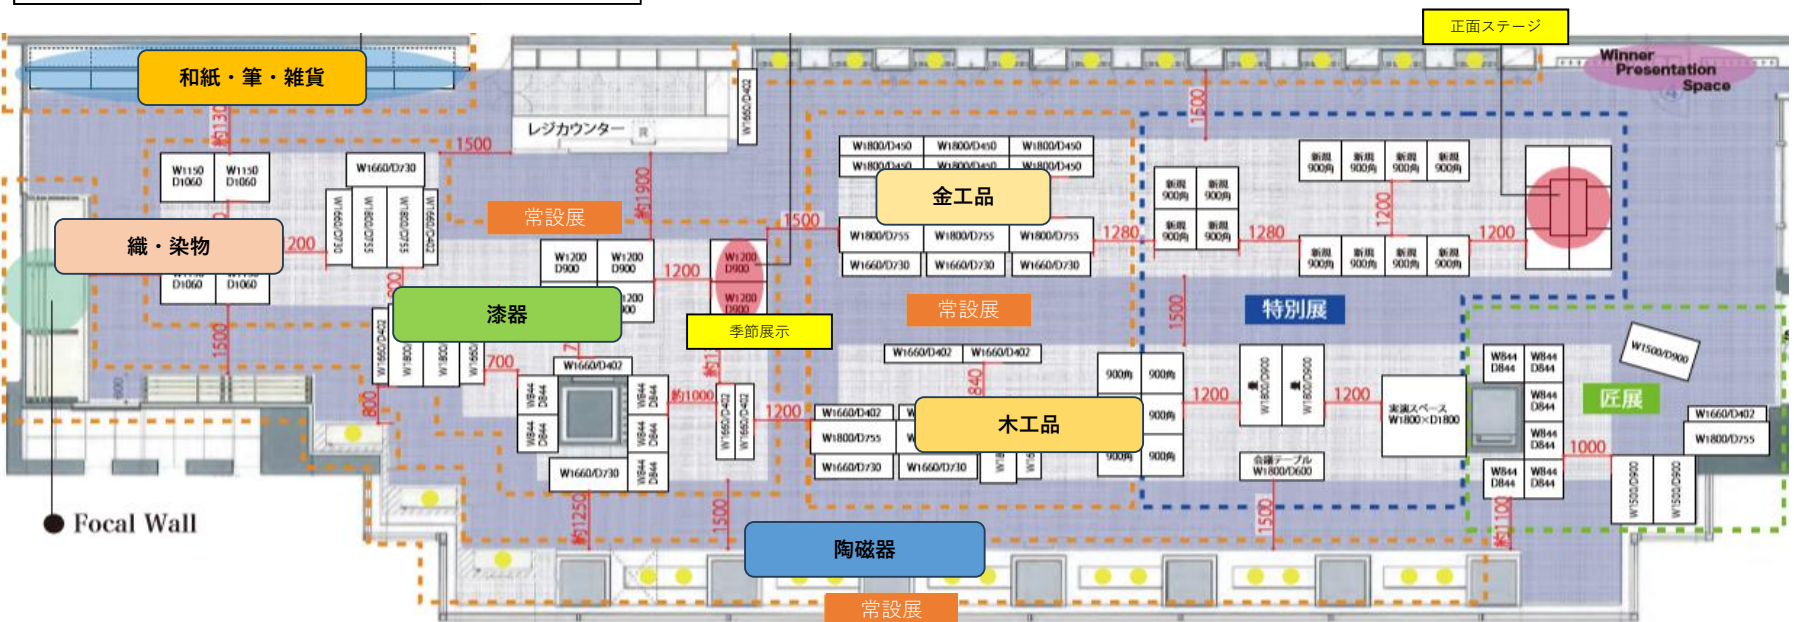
正面ステージ
Winner Presentation Space
和紙・筆・雑貨
レジカウンター
W1660/D402
約1300
1500
W1150 D1060
W1150 D1060
W1660/D730
約1900
常設展
1500
W1800/D450
W1800/D450
W1800/D450
W1800/D450
W1800/D450
W1800/D450
金工品
1600
新規 900角
新規 900角
新規 900角
新規 900角
新規 900角
新規 900角
新規 900角
新規 900角
1280
1200
1280
1200
新規 900角
新規 900角
新規 900角
新規 900角
織・染物
200
W1660/D730
W1800/D755
W1800/D755
W1660/D402
W1200 D900
W1200 D900
1200
W1200 D900
W1200 D900
W1800/D755
W1800/D755
W1800/D755
W1660/D730
W1660/D730
W1660/D730
D1060
D1060
漆器
1200
常設展
1500
特別展
季節展示
1500
W1660/D402
700
W1660/D402
W1660/D402
W1660/D402
840
900角
900角
W1800/D900
W1800/D900
W1500/D900
W844 D844
W844 D844
W844 D844
W844 D844
W844 D844
W844 D844
約1000
W1660/D402
W1660/D402
1200
W1660/D402
木工品
900角
1200
1200
実演スペース W1800×D1800
W844 D844
W844 D844
匠展
W1660/D402
800
W1800/D755
W1660/D730
W1660/D730
W1660/D730
900角
900角
会議テーブル W1800/D600
W844 D844
W844 D844
1000
W1800/D755
W844 D844
W844 D844
W1500/D900
W1500/D900
Focal Wall
約1250
1500
陶磁器
1500
約1100
常設展